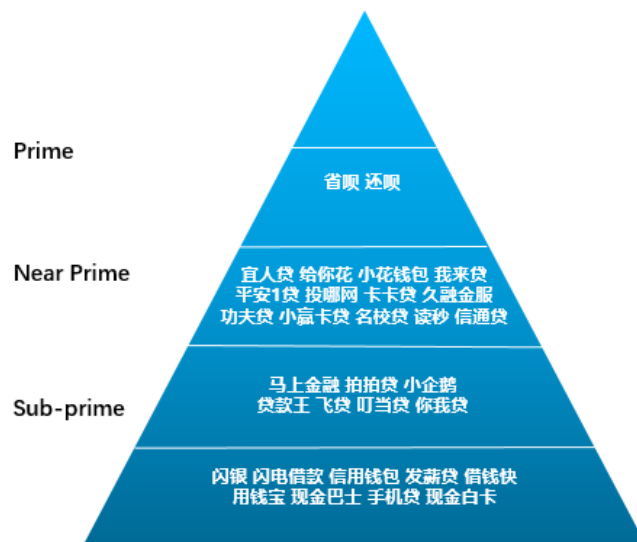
Prime

省呗 还呗

Near Prime

宜人贷 给你花 小花钱包 我来贷 平安1贷 投哪网 卡卡贷 久融金服 功夫贷 小赢卡贷 名校贷 读秒 信通贷

Sub-prime

马上金融 拍拍贷 小企鹅 贷款王 飞贷 叮当贷 你我贷

闪银 闪电借款 信用钱包 发薪贷 借钱快 用钱宝 现金巴士 手机贷 现金白卡